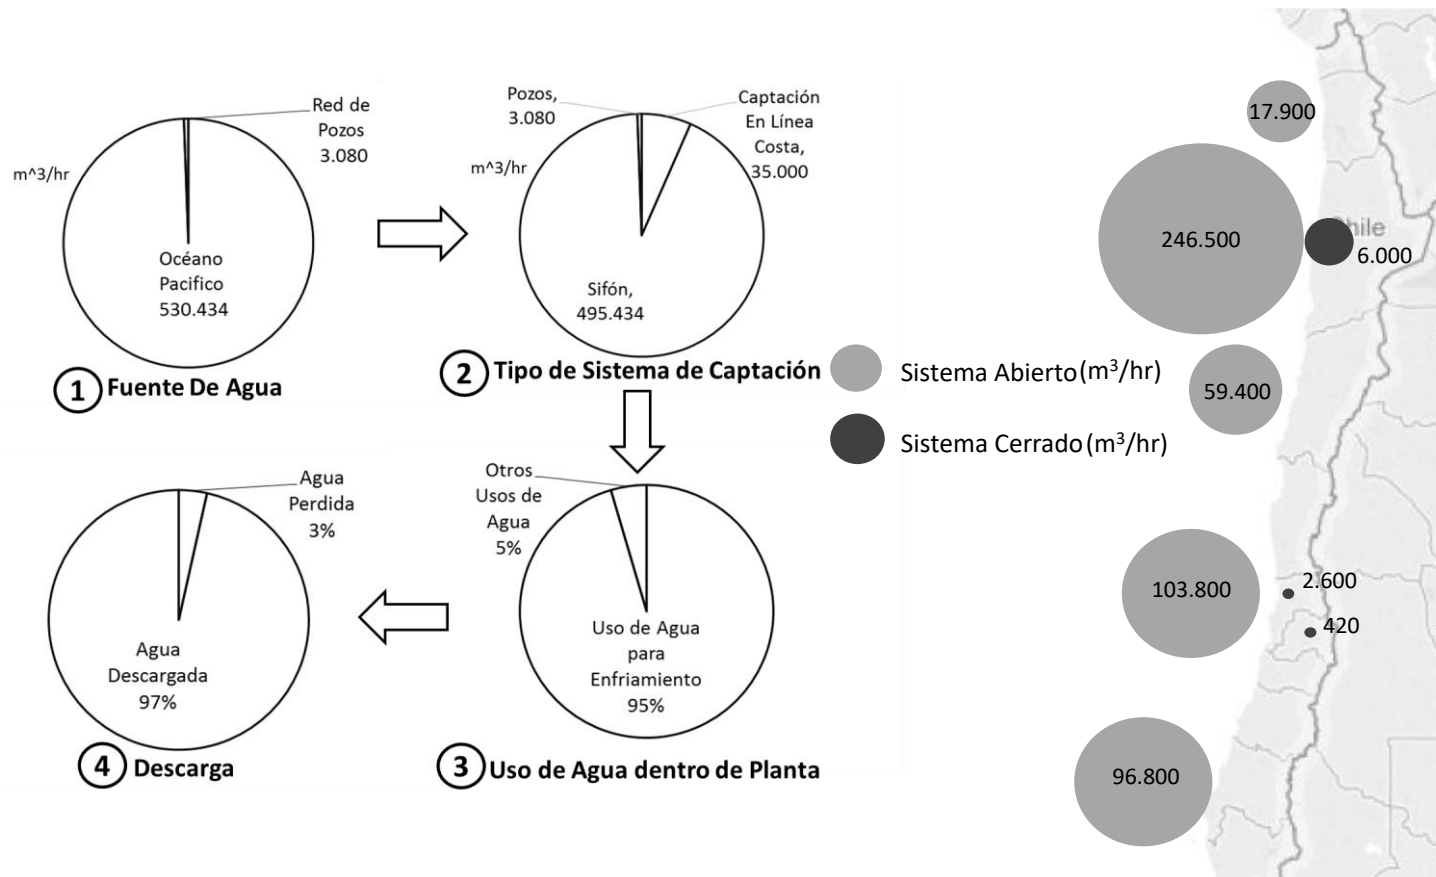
m^3/hr

Red de Pozos 3.080

Océano Pacifico 530.434

1 Fuente De Agua

Pozos, 3.080

Captación En Línea Costa, 35.000

m^3/hr

Sifón, 495.434

2 Tipo de Sistema de Captación

Agua Perdida 3%

Agua Descargada 97%

4 Descarga

Otros Usos de Agua 5%

Uso de Agua para Enfriamiento 95%

3 Uso de Agua dentro de Planta

Sistema Abierto $(m^3/hr)$

Sistema Cerrado $(m^3/hr)$

17.900

246.500

Chile

6.000

59.400

103.800

2.600

420

96.800